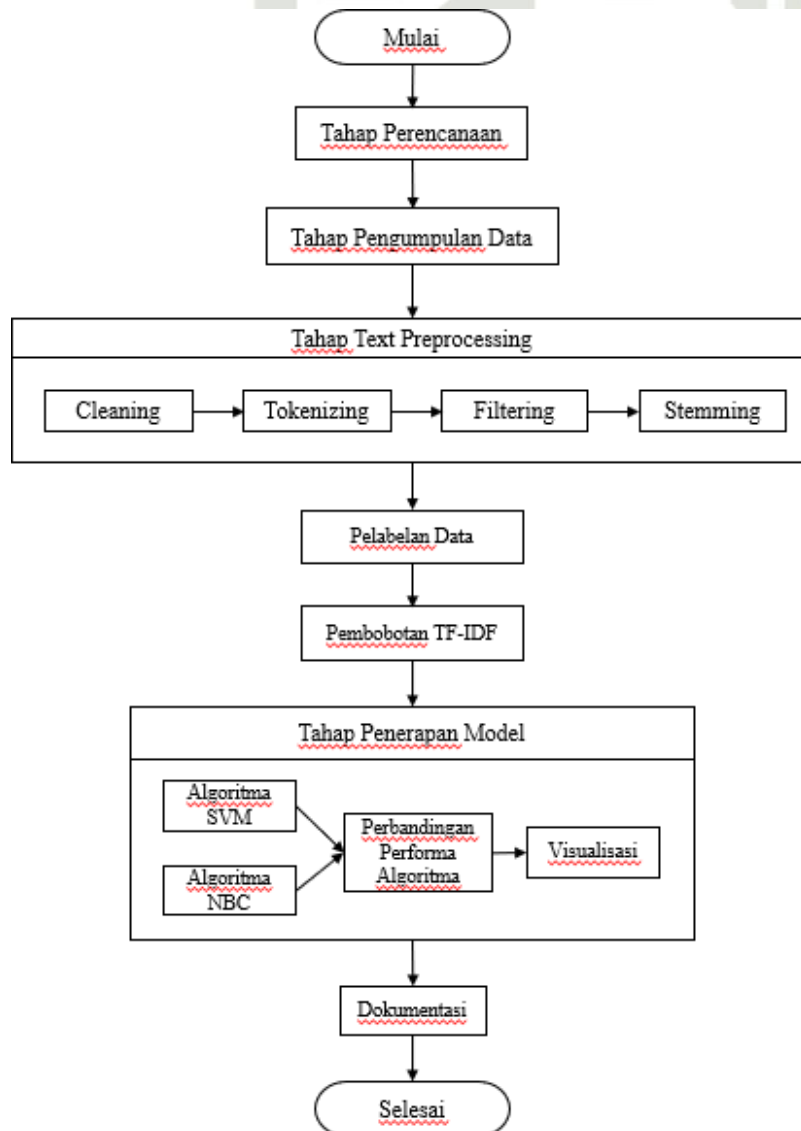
Mulai

Tahap Perencanaan

Tahap Pengumpulan Data

Tahap Text Preprocessing

Cleaning

Tokenizing

Filtering

Stemming

Pelabelan Data

Pembobotan TF-IDF

Tahap Penerapan Model

Algoritma SVM

Algoritma NBC

Perbandingan Performa Algoritma

Visualisasi

Dokumentasi

Selesai